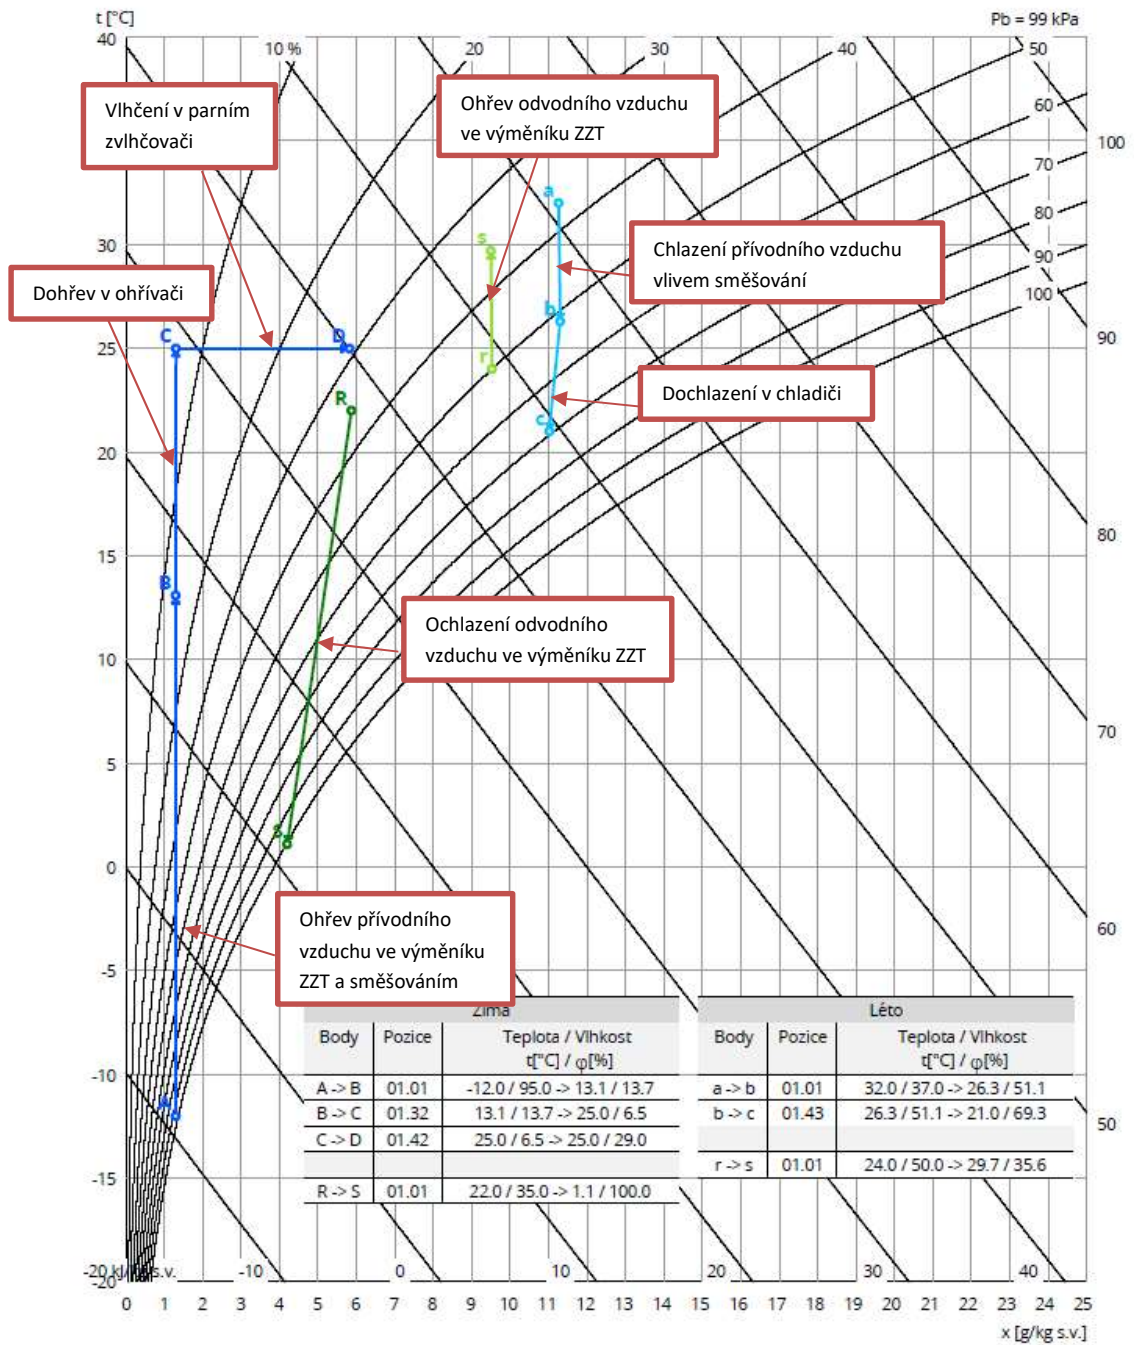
t [°C]

Pb = 99 kPa

40
30
25
20
15
10
5
0
-5
-10
-15
-20

10 %
20
30
40
50
60
70
80
90
100

100
90
80
70
60
50

Vlhčení v parním zvlhčovači

Ohřev odvodního vzduchu ve výměníku ZZT

Chlazení přívodního vzduchu vlivem směšování

Dohřev v ohřívači

Dochlazení v chladiči

Ochlazení odvodního vzduchu ve výměníku ZZT

Ohřev přívodního vzduchu ve výměníku ZZT a směšováním

C D B A R S a b c s r

Zima

| Body | Pozice | Teplota / Vlhkost t[°C] / φ[%] |
|---|---|---|
| A -> B | 01.01 | -12.0 / 95.0 -> 13.1 / 13.7 |
| B -> C | 01.32 | 13.1 / 13.7 -> 25.0 / 6.5 |
| C -> D | 01.42 | 25.0 / 6.5 -> 25.0 / 29.0 |
| | | |
| R -> S | 01.01 | 22.0 / 35.0 -> 1.1 / 100.0 |

Léto

| Body | Pozice | Teplota / Vlhkost t[°C] / φ[%] |
|---|---|---|
| a -> b | 01.01 | 32.0 / 37.0 -> 26.3 / 51.1 |
| b -> c | 01.43 | 26.3 / 51.1 -> 21.0 / 69.3 |
| | | |
| r -> s | 01.01 | 24.0 / 50.0 -> 29.7 / 35.6 |

-20 kJ/kg s.v.
-10
0
10
20
30
40

0 1 2 3 4 5 6 7 8 9 10 11 12 13 14 15 16 17 18 19 20 21 22 23 24 25
x [g/kg s.v.]